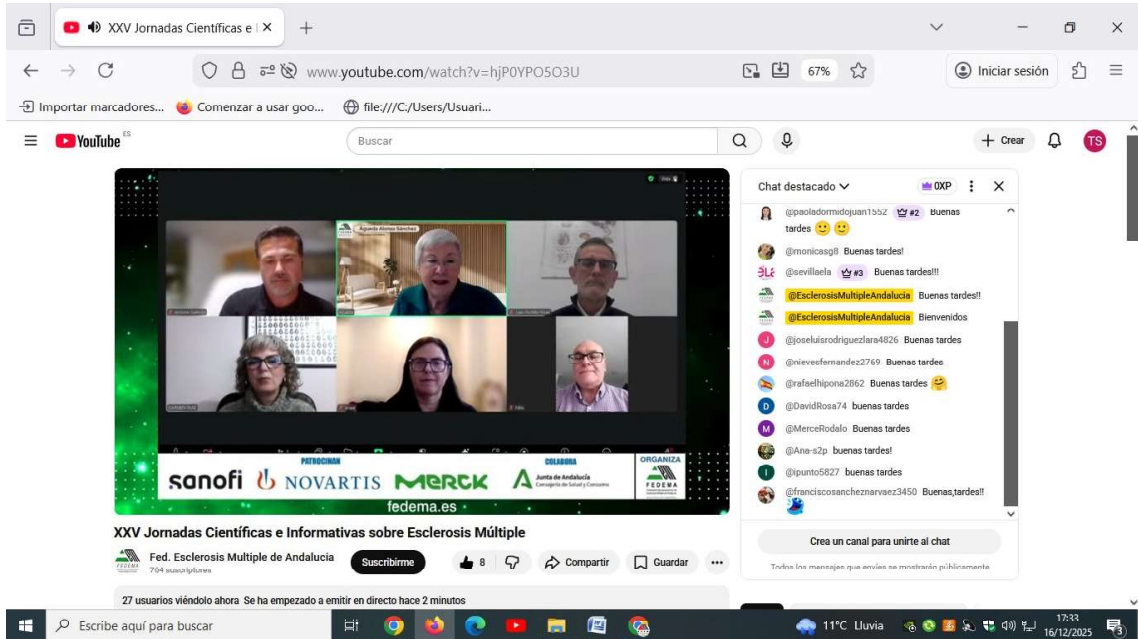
XXV Jornadas Científicas e | ×

www.youtube.com/watch?v=hjP0YPO5O3U

67%

Iniciar sesión

Importar marcadores... Comenzar a usar goo... file:///C:/Users/Usuari...

YouTube ES

Buscar

+ Crear

TS

Aguarda Alonso Sánchez

PATROCINAN

sanofi NOVARTIS MERCK

COLABORA

Junta de Andalucía Consejería de Salud y Consumo

ORGANIZA

FEDEMA

fedema.es

XXV Jornadas Científicas e Informativas sobre Esclerosis Múltiple

Fed. Esclerosis Multiple de Andalucia

704 suscriptores

Suscribirme

8

Compartir

Guardar

27 usuarios viéndolo ahora Se ha empezado a emitir en directo hace 2 minutos

Chat destacado

0XP

@paoladormidojuan1552 #2 Buenas tardes

@monicasg8 Buenas tardes!

@sevillaela #3 Buenas tardes!!!

@EsclerosisMultipleAndalucia Buenas tardes!!

@EsclerosisMultipleAndalucia Bienvenidos

@joseluisrodriguezlara4826 Buenas tardes

@nievesfernandez2769 Buenas tardes

@rafaelhipona2862 Buenas tardes

@DavidRosa74 buenas tardes

@MerceRodalo Buenas tardes

@Ana-s2p buenas tardes!

@ipunto5827 buenas tardes

@franciscosancheznarvaez3450 Buenas,tardes!!

Crea un canal para unirte al chat

Todos los mensajes que envíes se mostrarán públicamente

Escribe aquí para buscar

11°C Lluvia

17:33
16/12/2025